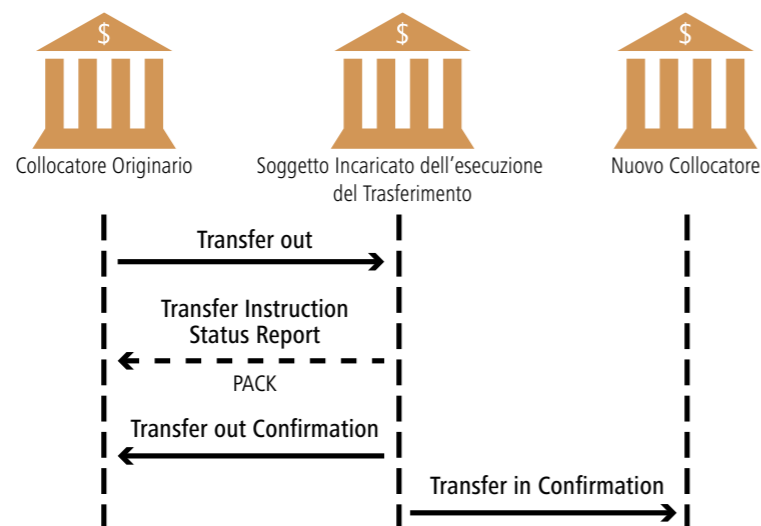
$

Collocatore Originario

$

Soggetto Incaricato dell'esecuzione del Trasferimento

$

Nuovo Collocatore

Transfer out

Transfer Instruction Status Report

PACK

Transfer out Confirmation

Transfer in Confirmation